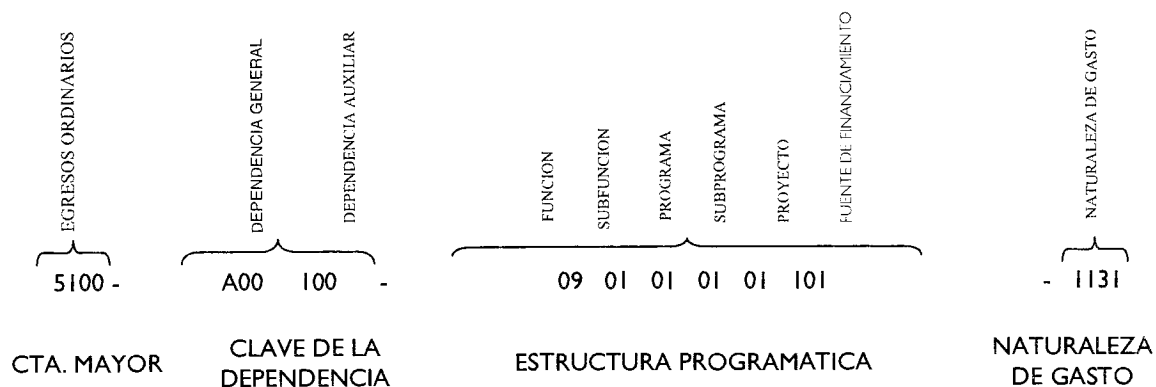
EGRESOS ORDINARIOS

DEPENDENCIA GENERAL

DEPENDENCIA AUXILIAR

FUNCION

SUBFUNCION

PROGRAMA

SUBPROGRAMA

PROYECTO

FUENTE DE FINANCIAMIENTO

NATURALEZA DE GASTO

5100 - A00 100 - 09 01 01 01 01 101 - 1131

CTA. MAYOR

CLAVE DE LA DEPENDENCIA

ESTRUCTURA PROGRAMATICA

NATURALEZA DE GASTO